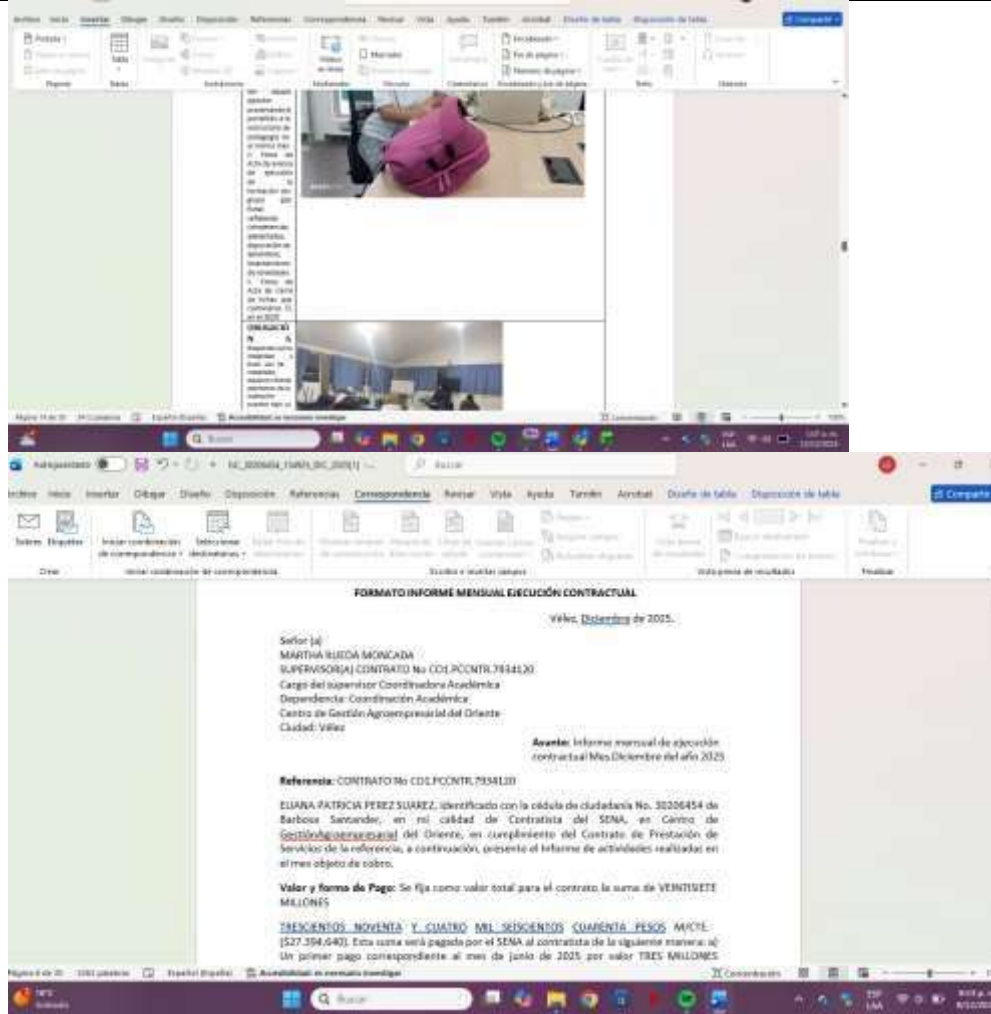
Archivo Inicio Insertar Dibujar Diseño Disposición Referencias Correspondencia Revisar Vista Ayuda Tarrón Acrobat Diseño de tabla Disposición de tabla

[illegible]

Autoguardado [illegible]

Archivo Inicio Insertar Dibujar Diseño Disposición Referencias Correspondencia Revisar Vista Ayuda Tarrón Acrobat Diseño de tabla Disposición de tabla Compartir

Sobres Etiquetas Iniciar combinación de correspondencia Seleccionar destinatarios

Crear Iniciar combinación de correspondencia Escribir e insertar campos Vista previa de resultados Finalizar

FORMATO INFORME MENSUAL EJECUCIÓN CONTRACTUAL

Vélez, Diciembre de 2025.

Señor (a)
MARTHA RUEDA MONCADA
SUPERVISOR(A) CONTRATO No CO1.PCCNTR.7934120
Cargo del supervisor Coordinadora Académica
Dependencia: Coordinación Académica
Centro de Gestión Agroempresarial del Oriente
Ciudad: Vélez

Asunto: Informe mensual de ejecución contractual Mes Diciembre del año 2025

Referencia: CONTRATO No CO1.PCCNTR.7934120

ELIANA PATRICIA PEREZ SUAREZ, identificado con la cédula de ciudadanía No. 30206454 de Barbosa Santander, en mi calidad de Contratista del SENA, en Centro de GestiónAgroempresarial del Oriente, en cumplimiento del Contrato de Prestación de Servicios de la referencia, a continuación, presento el Informe de actividades realizadas en el mes objeto de cobro.

Valor y forma de Pago: Se fija como valor total para el contrato la suma de VEINTISIETE MILLONES

TRESCIENTOS NOVENTA Y CUATRO MIL SEISCIENTOS CUARENTA PESOS M/CTE. ($27.394.640). Esta suma será pagada por el SENA al contratista de la siguiente manera: a) Un primer pago correspondiente al mes de junio de 2025 por valor TRES MILLONES

Página 4 de 35 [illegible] palabras Español (España) Accesibilidad: es necesario investigar

Buscar